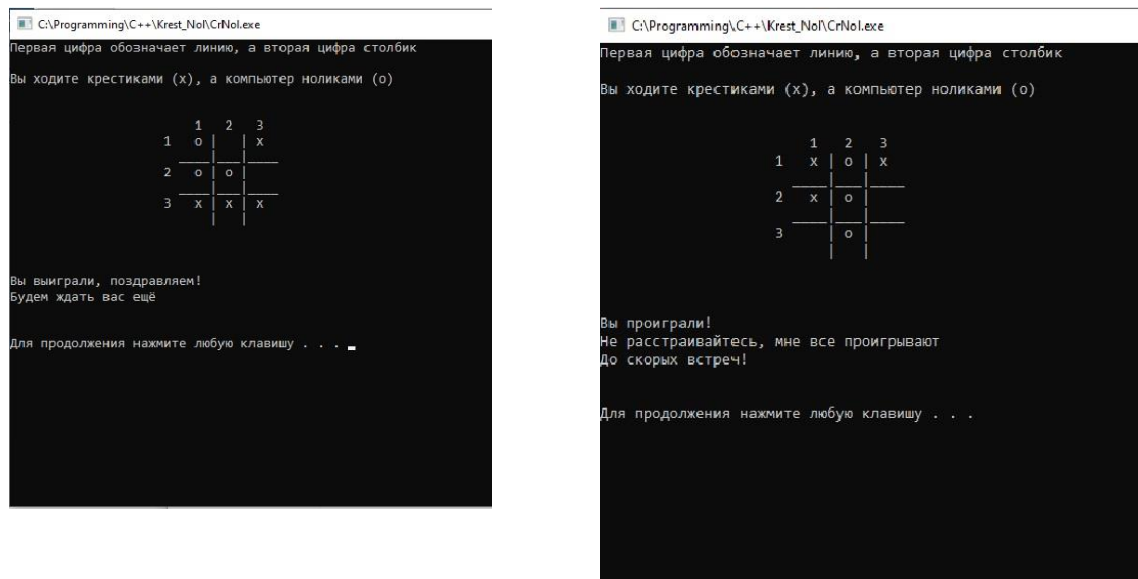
C:\Programming\C++\Krest_Nol\CrNol.exe

Первая цифра обозначает линию, а вторая цифра столбик

Вы ходите крестиками (x), а компьютер ноликами (o)

1 2 3
1 o | | x
2 o | o |
3 x | x | x

Вы выиграли, поздравляем!
Будем ждать вас ещё

Для продолжения нажмите любую клавишу . . .

C:\Programming\C++\Krest_Nol\CrNol.exe

Первая цифра обозначает линию, а вторая цифра столбик

Вы ходите крестиками (x), а компьютер ноликами (o)

1 2 3
1 x | o | x
2 x | o |
3 | o |

Вы проиграли!
Не расстраивайтесь, мне все проигрывают
До скорых встреч!

Для продолжения нажмите любую клавишу . . .